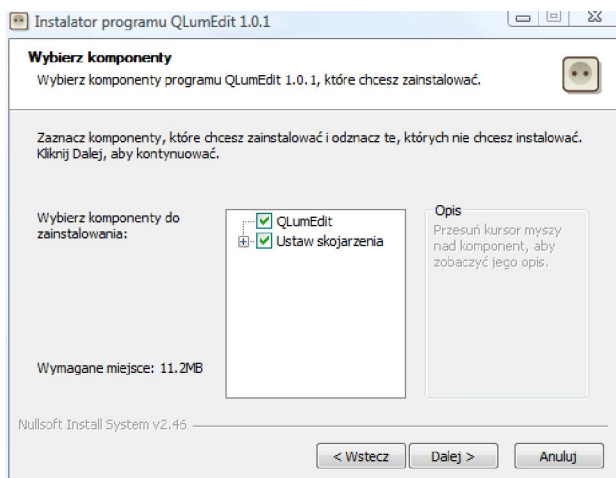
Instalator programu QLumEdit 1.0.1

Wybierz komponenty
Wybierz komponenty programu QLumEdit 1.0.1, które chcesz zainstalować.

Zaznacz komponenty, które chcesz zainstalować i odznacz te, których nie chcesz instalować. Kliknij Dalej, aby kontynuować.

Wybierz komponenty do zainstalowania:

QLumEdit
Ustaw skojarzenia

Opis
Przesuń kursor myszy nad komponent, aby zobaczyć jego opis.

Wymagane miejsce: 11.2MB

Nullsoft Install System v2.46

< Wstecz
Dalej >
Anuluj